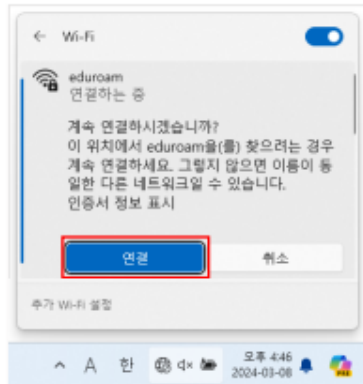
← Wi-Fi

eduroam
연결하는 중

계속 연결하시겠습니까?
이 위치에서 eduroam을(를) 찾으려는 경우 계속 연결하세요. 그렇지 않으면 이름이 동일한 다른 네트워크일 수 있습니다.
인증서 정보 표시

연결

취소

추가 Wi-Fi 설정

A 한

오후 4:46
2024-03-08